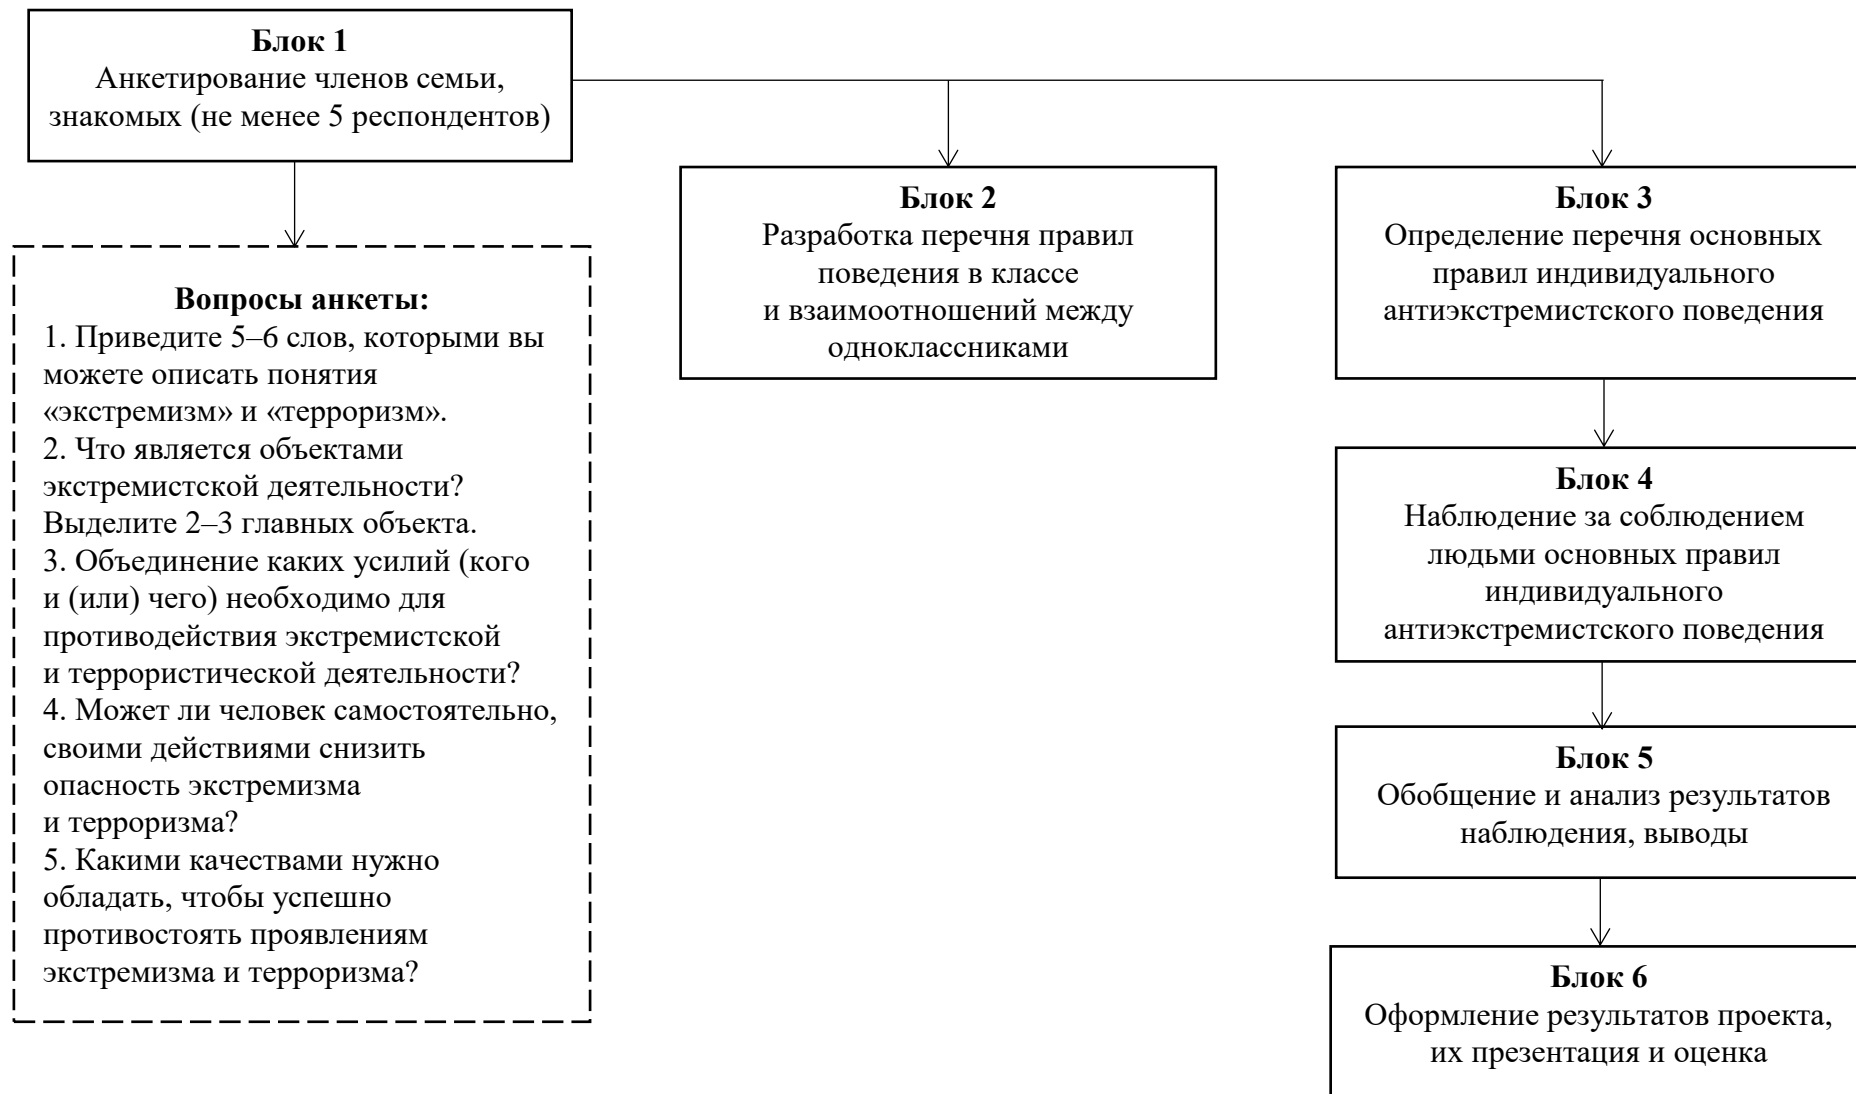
**Блок 1**
Анкетирование членов семьи, знакомых (не менее 5 респондентов)

**Вопросы анкеты:**
1. Приведите 5–6 слов, которыми вы можете описать понятия «экстремизм» и «терроризм».
2. Что является объектами экстремистской деятельности? Выделите 2–3 главных объекта.
3. Объединение каких усилий (кого и (или) чего) необходимо для противодействия экстремистской и террористической деятельности?
4. Может ли человек самостоятельно, своими действиями снизить опасность экстремизма и терроризма?
5. Какими качествами нужно обладать, чтобы успешно противостоять проявлениям экстремизма и терроризма?

**Блок 2**
Разработка перечня правил поведения в классе и взаимоотношений между одноклассниками

**Блок 3**
Определение перечня основных правил индивидуального антиэкстремистского поведения

**Блок 4**
Наблюдение за соблюдением людьми основных правил индивидуального антиэкстремистского поведения

**Блок 5**
Обобщение и анализ результатов наблюдения, выводы

**Блок 6**
Оформление результатов проекта, их презентация и оценка